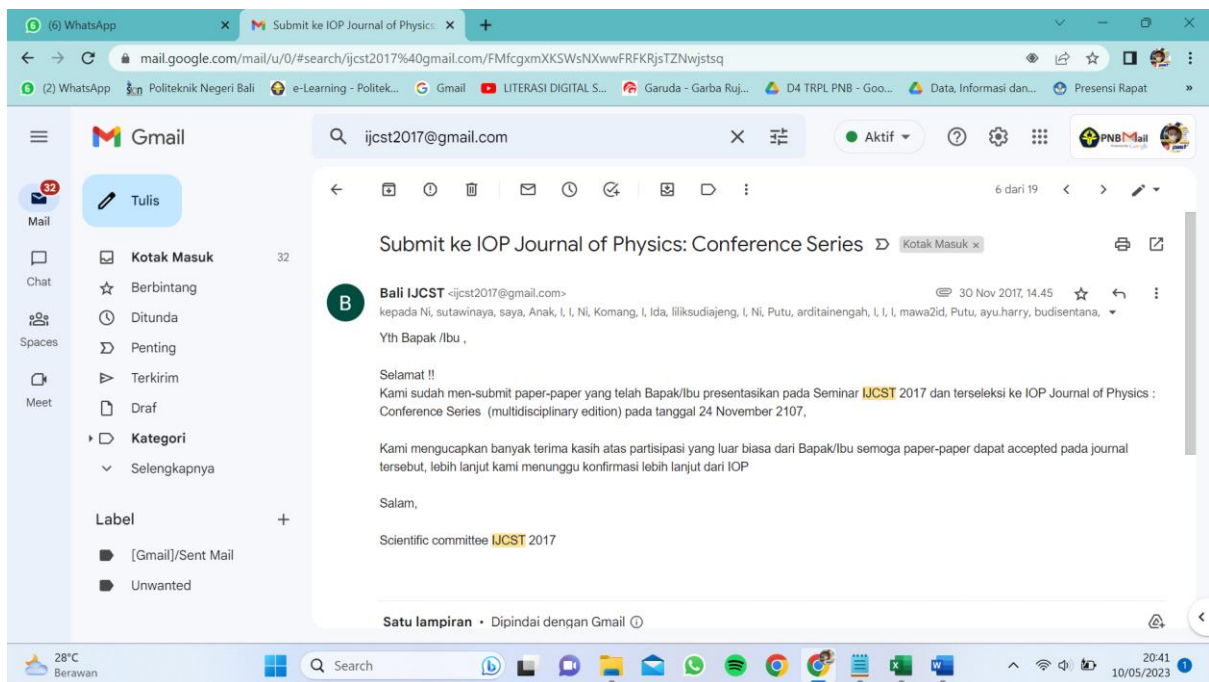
(6) WhatsApp
Submit ke IOP Journal of Physics

mail.google.com/mail/u/0/#search/ijcst2017%40gmail.com/FMfcgxmXKSWsNXwwFRFKRjsTZNwjstsq

(2) WhatsApp   Politeknik Negeri Bali   e-Learning - Politek...   Gmail   LITERASI DIGITAL S...   Garuda - Garba Ruj...   D4 TRPL PNB - Goo...   Data, Informasi dan...   Presensi Rapat

Gmail
ijcst2017@gmail.com
Aktif
PNBMail

32
Mail
Chat
Spaces
Meet

Tulis
Kotak Masuk 32
Berbintang
Ditunda
Penting
Terkirim
Draf
Kategori
Selengkapnya

Label
[Gmail]/Sent Mail
Unwanted

6 dari 19

Submit ke IOP Journal of Physics: Conference Series  Kotak Masuk ×

B
Bali IJCST <ijcst2017@gmail.com>
30 Nov 2017, 14.45
kepada Ni, sutawinaya, saya, Anak, I, I, Ni, Komang, I, Ida, liliksudiajeng, I, Ni, Putu, arditainengah, I, I, I, mawa2id, Putu, ayu.harry, budisentana,

Yth Bapak /Ibu ,

Selamat !!
Kami sudah men-submit paper-paper yang telah Bapak/Ibu presentasikan pada Seminar IJCST 2017 dan terseleksi ke IOP Journal of Physics : Conference Series (multidisciplinary edition) pada tanggal 24 November 2107,

Kami mengucapkan banyak terima kasih atas partisipasi yang luar biasa dari Bapak/Ibu semoga paper-paper dapat accepted pada journal tersebut, lebih lanjut kami menunggu konfirmasi lebih lanjut dari IOP

Salam,

Scientific committee IJCST 2017

Satu lampiran • Dipindai dengan Gmail

28°C
Berawan
Search
20:41
10/05/2023